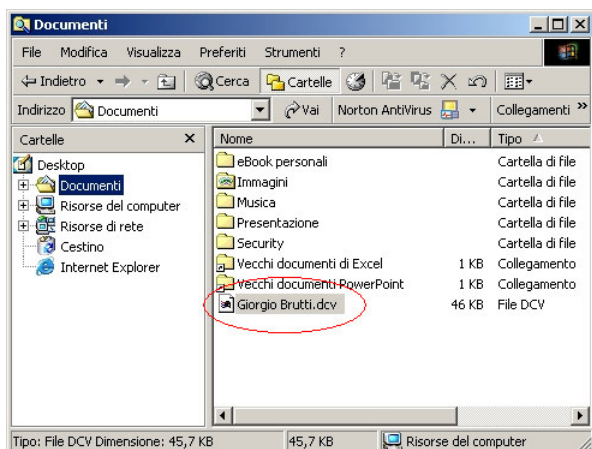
Documenti

File Modifica Visualizza Preferiti Strumenti ?

Indietro Cerca Cartelle

Indirizzo Documenti Vai Norton AntiVirus Collegamenti »

Cartelle ×

Desktop
Documenti
Risorse del computer
Risorse di rete
Cestino
Internet Explorer

| Nome | Di... | Tipo |
|---|---|---|
| eBook personali | | Cartella di file |
| Immagini | | Cartella di file |
| Musica | | Cartella di file |
| Presentazione | | Cartella di file |
| Security | | Cartella di file |
| Vecchi documenti di Excel | 1 KB | Collegamento |
| Vecchi documenti PowerPoint | 1 KB | Collegamento |
| Giorgio Brutti.dcv | 46 KB | File DCV |

Tipo: File DCV Dimensione: 45,7 KB 45,7 KB Risorse del computer